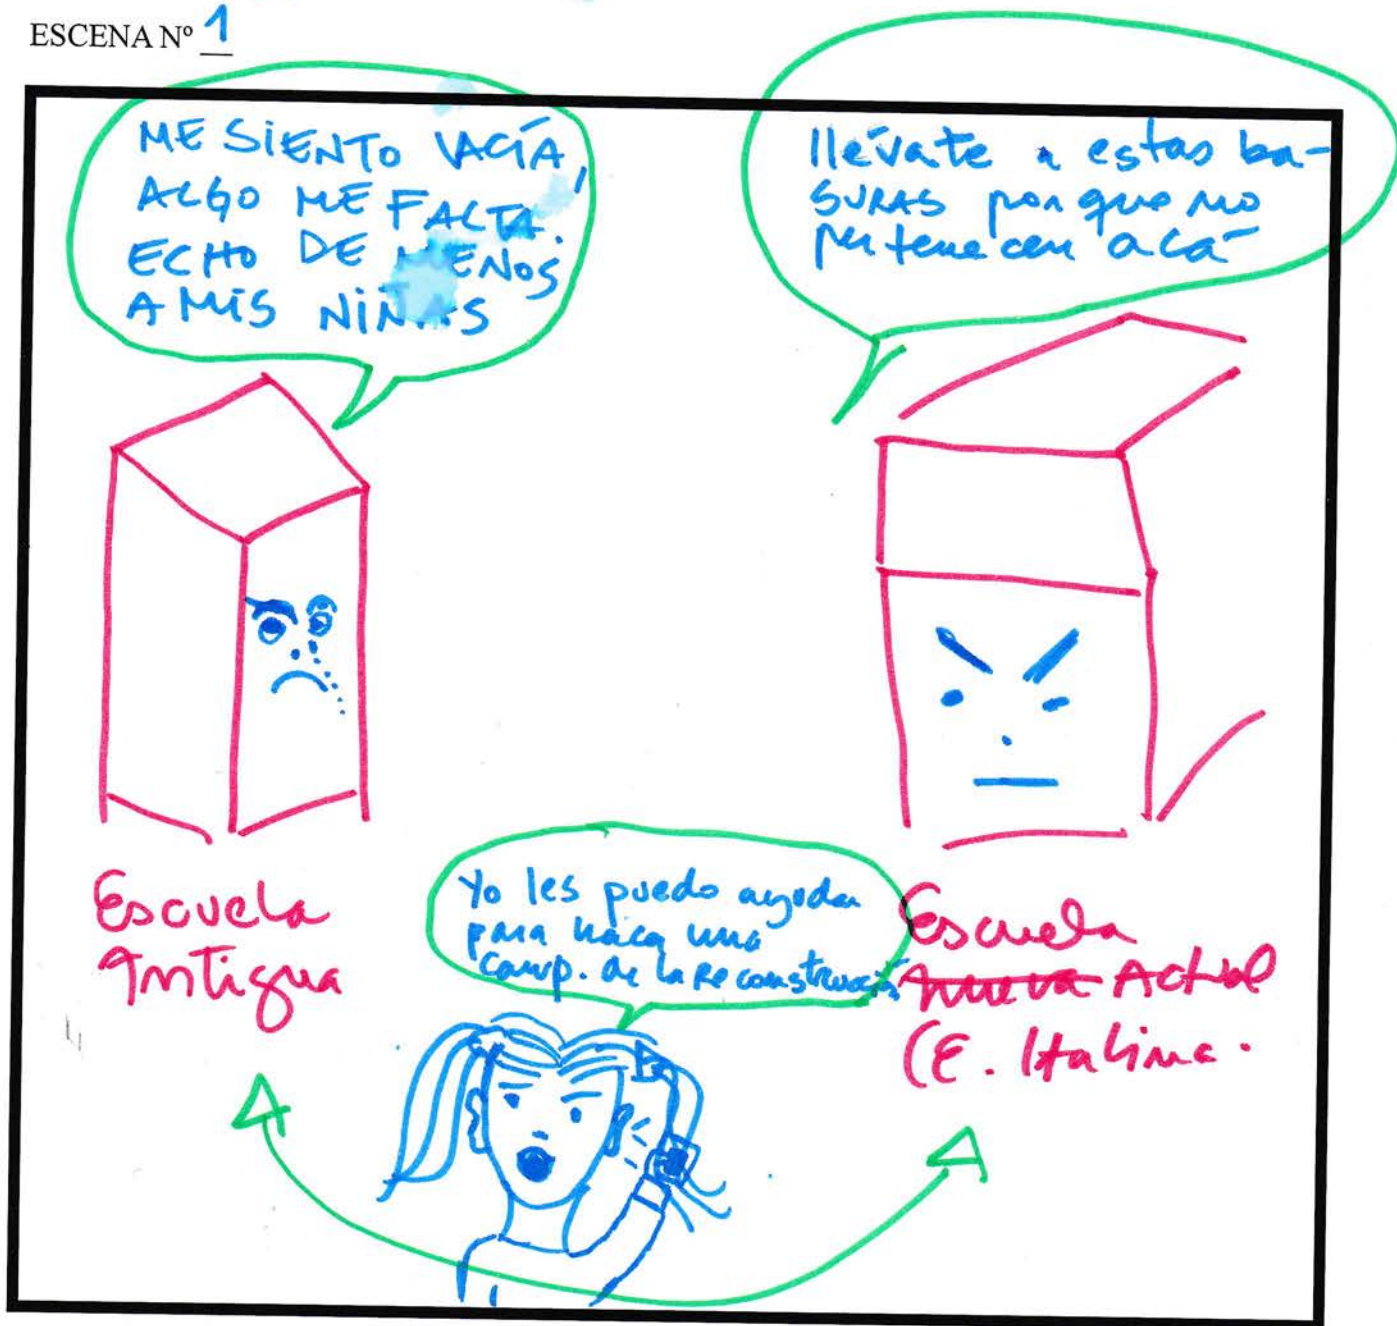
ESCENA Nº 1

ME SIENTO VACÍA, ALGO ME FALTA. ECHO DE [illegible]ENOS A MIS NI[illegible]S

lleváte a estas basuras porque no pertenecen acá

Escuela Antigua

Yo les puedo ayudar para hacer una camp. de la reconstrucción

Escuela ~~nueva~~ Actual (E. Italiana.